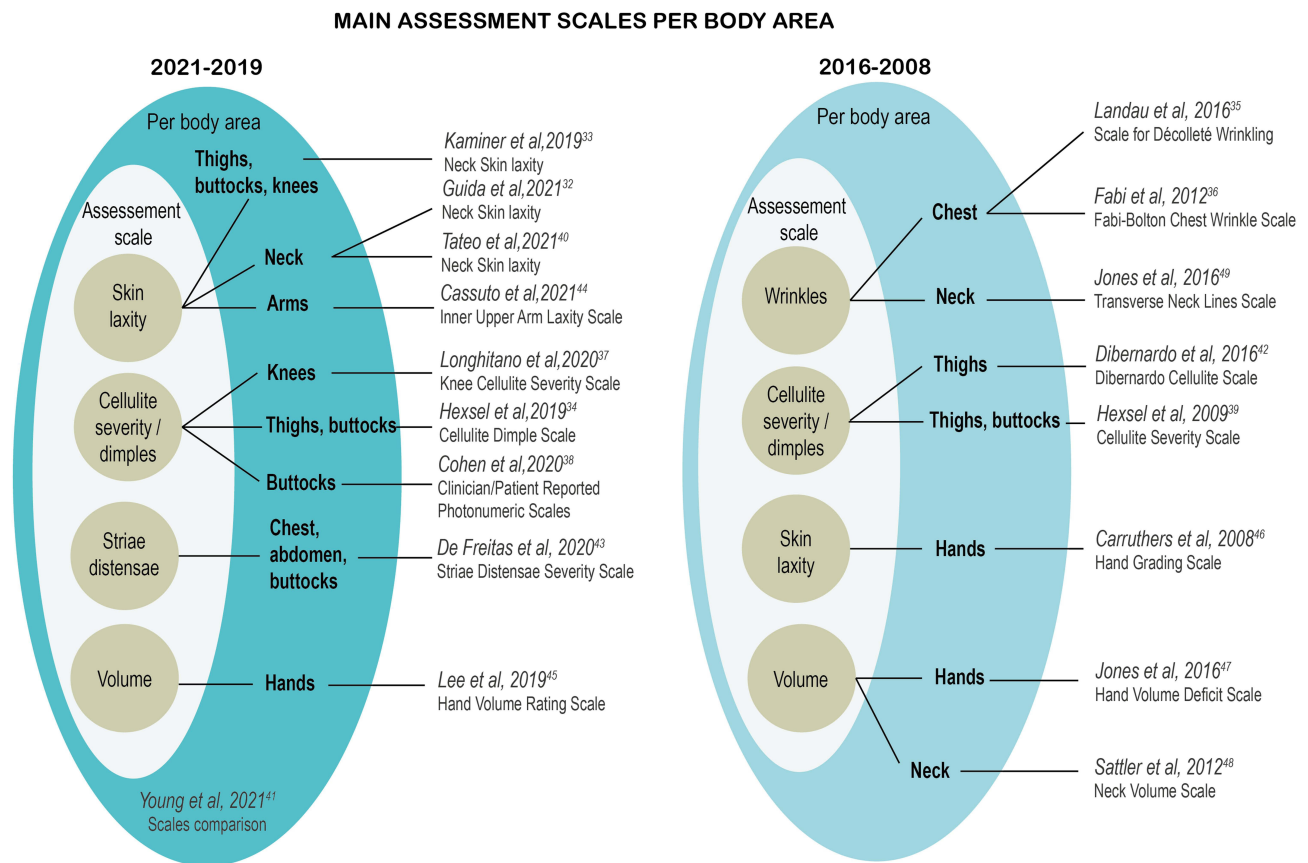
MAIN ASSESSMENT SCALES PER BODY AREA

2021-2019

Per body area

Assessement scale

Thighs, buttocks, knees

Kaminer et al,2019$^{33}$
Neck Skin laxity

Guida et al,2021$^{32}$
Neck Skin laxity

Neck

Tateo et al,2021$^{40}$
Neck Skin laxity

Skin laxity

Arms

Cassuto et al,2021$^{44}$
Inner Upper Arm Laxity Scale

Knees

Longhitano et al,2020$^{37}$
Knee Cellulite Severity Scale

Cellulite severity / dimples

Thighs, buttocks

Hexsel et al,2019$^{34}$
Cellulite Dimple Scale

Buttocks

Cohen et al,2020$^{38}$
Clinician/Patient Reported Photonumeric Scales

Striae distensae

Chest, abdomen, buttocks

De Freitas et al, 2020$^{43}$
Striae Distensae Severity Scale

Volume

Hands

Lee et al, 2019$^{45}$
Hand Volume Rating Scale

Young et al, 2021$^{41}$
Scales comparison

2016-2008

Per body area

Landau et al, 2016$^{35}$
Scale for Décolleté Wrinkling

Assessement scale

Chest

Fabi et al, 2012$^{36}$
Fabi-Bolton Chest Wrinkle Scale

Wrinkles

Neck

Jones et al, 2016$^{49}$
Transverse Neck Lines Scale

Thighs

Dibernardo et al, 2016$^{42}$
Dibernardo Cellulite Scale

Cellulite severity / dimples

Thighs, buttocks

Hexsel et al, 2009$^{39}$
Cellulite Severity Scale

Skin laxity

Hands

Carruthers et al, 2008$^{46}$
Hand Grading Scale

Volume

Hands

Jones et al, 2016$^{47}$
Hand Volume Deficit Scale

Neck

Sattler et al, 2012$^{48}$
Neck Volume Scale